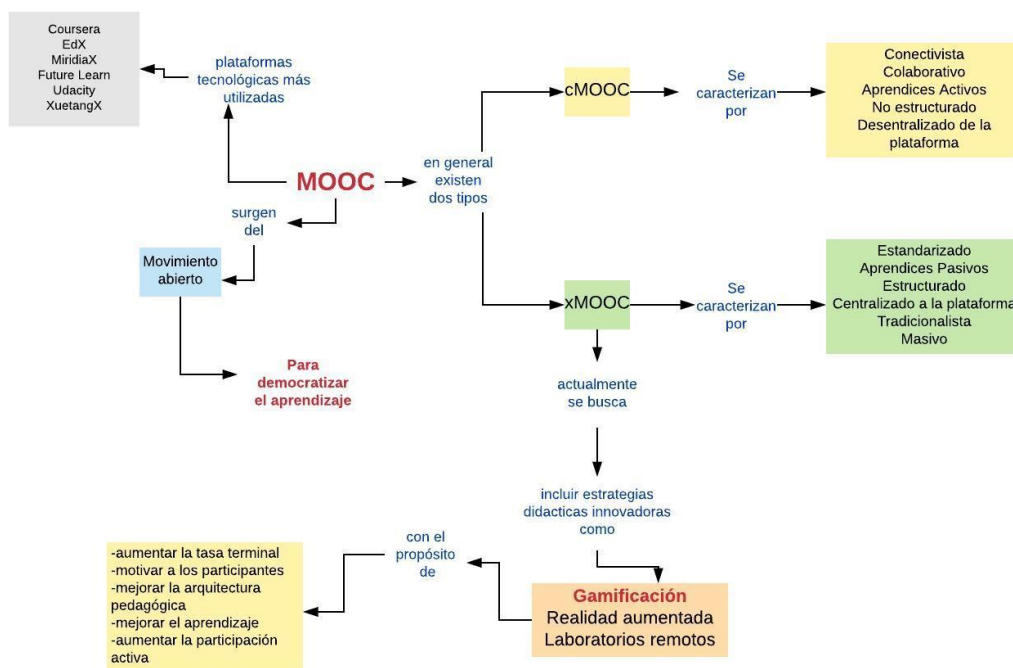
Coursera
EdX
MiridiaX
Future Learn
Udacity
XuetangX

plataformas tecnológicas más utilizadas

MOOC

surgen del

Movimiento abierto

Para democratizar el aprendizaje

en general existen dos tipos

cMOOC

Se caracterizan por

Conectivista
Colaborativo
Aprendices Activos
No estructurado
Desentralizado de la plataforma

xMOOC

Se caracterizan por

Estandarizado
Aprendices Pasivos
Estructurado
Centralizado a la plataforma
Tradicionalista
Masivo

actualmente se busca

incluir estrategias didacticas innovadoras como

Gamificación
Realidad aumentada
Laboratorios remotos

con el propósito de

-aumentar la tasa terminal
-motivar a los participantes
-mejorar la arquitectura pedagógica
-mejorar el aprendizaje
-aumentar la participación activa